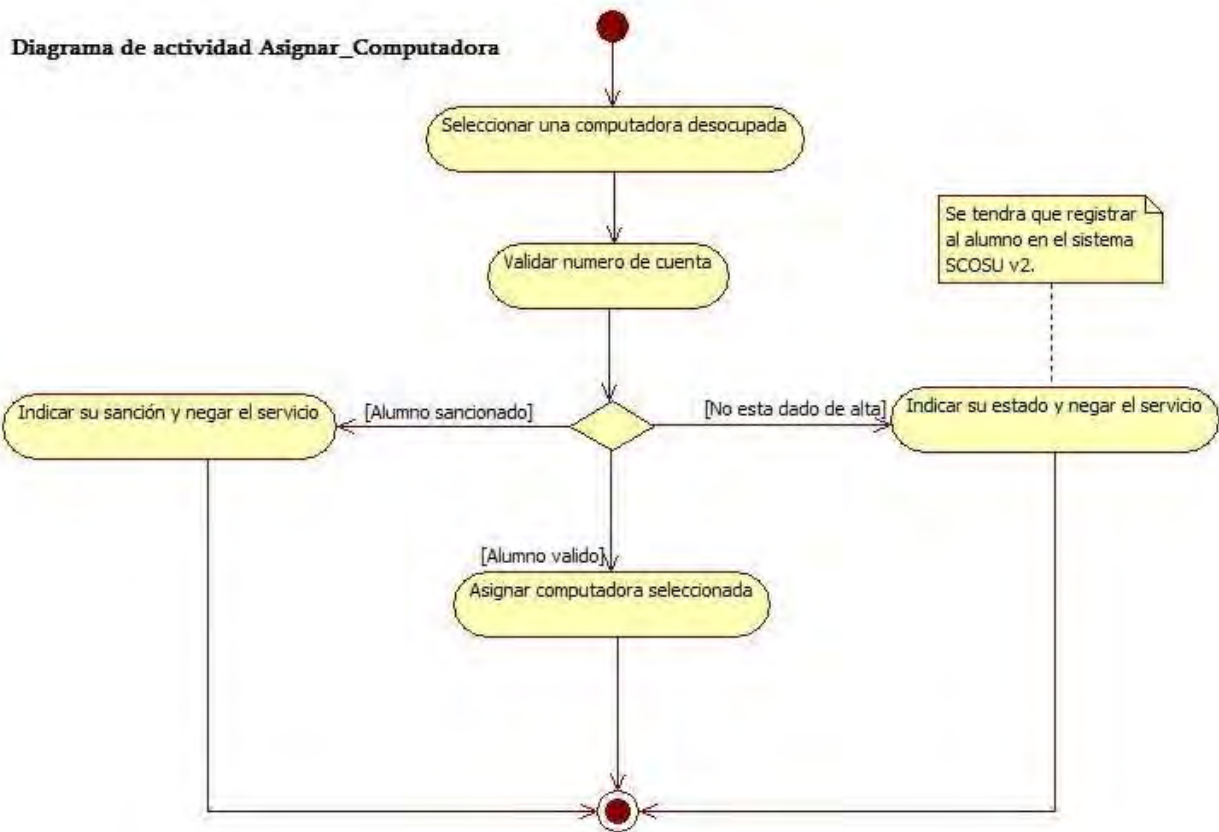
Diagrama de actividad Asignar_Computadora

Seleccionar una computadora desocupada

Validar numero de cuenta

Se tendra que registrar al alumno en el sistema SCOSU v2.

Indicar su sanción y negar el servicio

[Alumno sancionado]

[No esta dado de alta]

Indicar su estado y negar el servicio

[Alumno valido]

Asignar computadora seleccionada